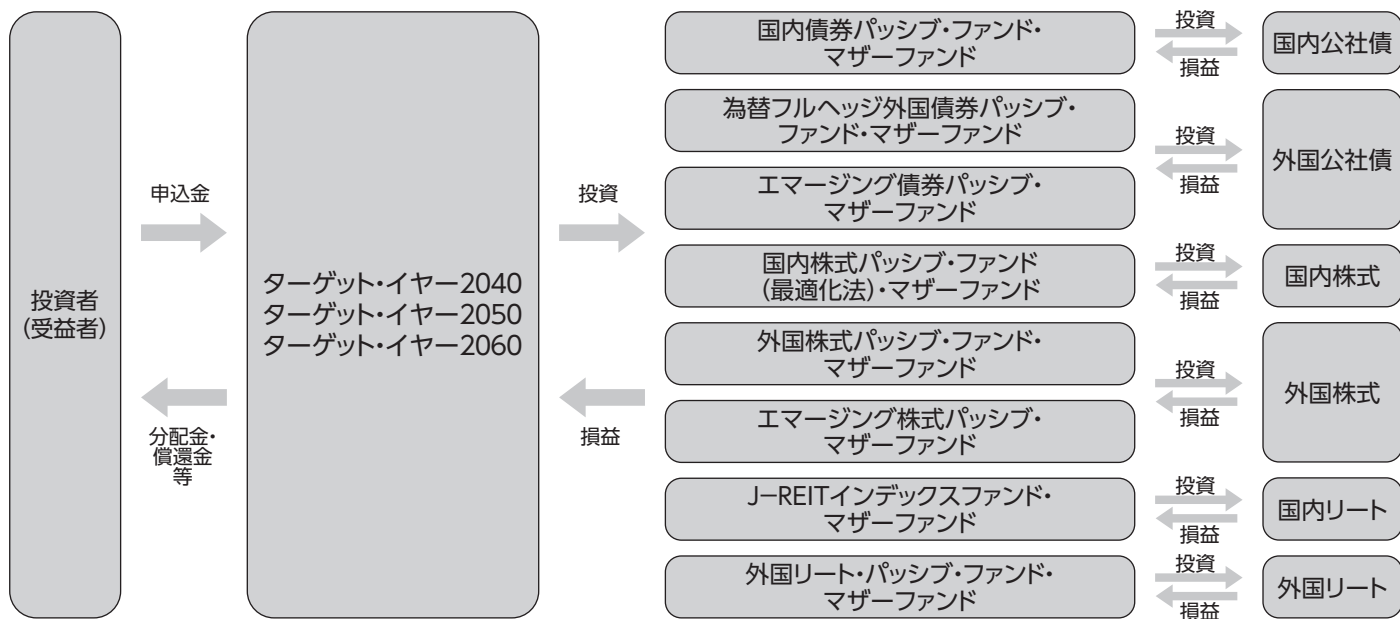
投資者（受益者）

申込金

分配金・償還金等

ターゲット・イヤー2040
ターゲット・イヤー2050
ターゲット・イヤー2060

投資

損益

国内債券パッシブ・ファンド・マザーファンド

為替フルヘッジ外国債券パッシブ・ファンド・マザーファンド

エマージング債券パッシブ・マザーファンド

国内株式パッシブ・ファンド（最適化法）・マザーファンド

外国株式パッシブ・ファンド・マザーファンド

エマージング株式パッシブ・マザーファンド

J-REITインデックスファンド・マザーファンド

外国リート・パッシブ・ファンド・マザーファンド

投資
損益

投資
損益

投資
損益

投資
損益

投資
損益

投資
損益

国内公社債

外国公社債

国内株式

外国株式

国内リート

外国リート